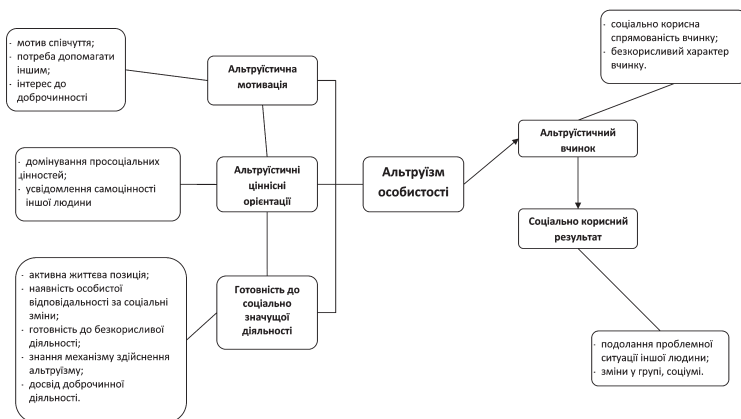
· мотив співчуття;
· потреба допомагати іншим;
· інтерес до доброчинності

Альтруїстична мотивація

· домінування просоціальних цінностей;
· усвідомлення самоцінності іншої людини

Альтруїстичні ціннісні орієнтації

· активна життєва позиція;
· наявність особистої відповідальності за соціальні зміни;
· готовність до безкорисливої діяльності;
· знання механізму здійснення альтруїзму;
· досвід доброчинної діяльності.

Готовність до соціально значущої діяльності

Альтруїзм особистості

· соціально корисна спрямованість вчинку;
· безкорисливий характер вчинку.

Альтруїстичний вчинок

Соціально корисний результат

· подолання проблемної ситуації іншої людини;
· зміни у групі, соціумі.